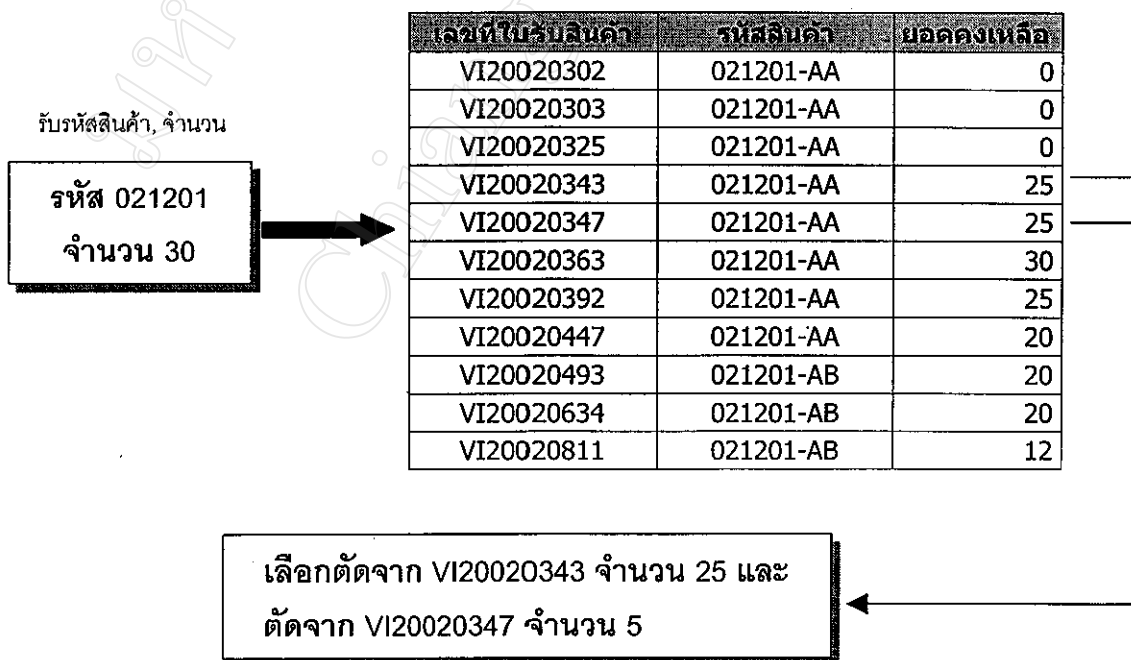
รับรหัสสินค้า, จำนวน

รหัส 021201
จำนวน 30

| เลขที่ใบรับสินค้า | รหัสสินค้า | ยอดคงเหลือ |
|---|---|---|
| VI20020302 | 021201-AA | 0 |
| VI20020303 | 021201-AA | 0 |
| VI20020325 | 021201-AA | 0 |
| VI20020343 | 021201-AA | 25 |
| VI20020347 | 021201-AA | 25 |
| VI20020363 | 021201-AA | 30 |
| VI20020392 | 021201-AA | 25 |
| VI20020447 | 021201-AA | 20 |
| VI20020493 | 021201-AB | 20 |
| VI20020634 | 021201-AB | 20 |
| VI20020811 | 021201-AB | 12 |

เลือกตัดจาก VI20020343 จำนวน 25 และ
ตัดจาก VI20020347 จำนวน 5